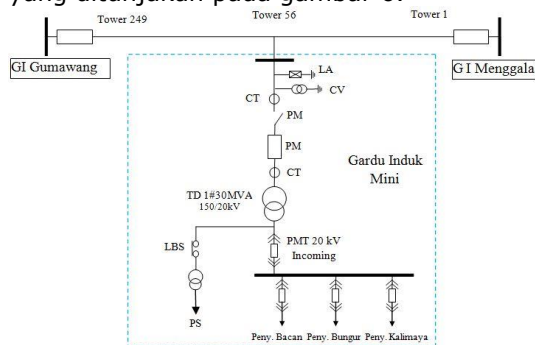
yang ditunjukan pada gambar 6.

Tower 249

Tower 56

Tower 1

GI Gumawang

G I Menggala

LA

CT

CV

PM

PM

Gardu Induk Mini

CT

TD 1#30MVA 150/20kV

LBS

PMT 20 kV Incoming

PS

Peny. Bacan

Peny. Bungur

Peny. Kalimaya